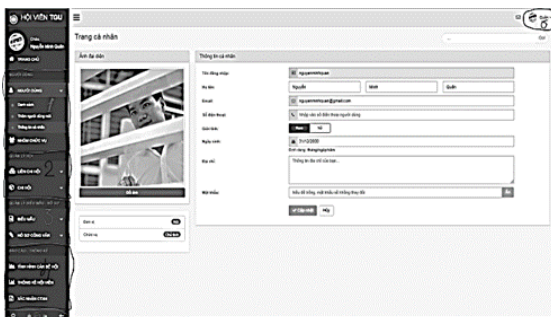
HỘI VIÊN TDU

Nguyễn Minh Quân

TRANG CHỦ

NGƯỜI DÙNG

Danh sách

Thêm người dùng mới

Thông tin cá nhân

NHÓM CHỨC VỤ

LIÊN CHI HỘI

CHI HỘI

BIỂU MẪU

HỒ SƠ CÔNG VĂN

TIN TỨC CÁC SỰ KIỆN

THÔNG KÊ HỘI VIÊN

XÁC NHẬN CTXH

Trang cá nhân

Ảnh đại diện

Đổi ảnh

Đơn vị

Chức vụ

Thông tin cá nhân

Tên đăng nhập

nguyenminhquan

Họ tên

Nguyễn

Minh

Quân

Email

nguyenminhquan@gmail.com

Số điện thoại

Nhập vào số điện thoại người dùng

Giới tính

Nam

Nữ

Ngày sinh

01/12/2000

Địa chỉ

Thông tin địa chỉ của bạn...

Mật khẩu

Nếu để trống, mật khẩu sẽ không thay đổi

Cập nhật

Hủy